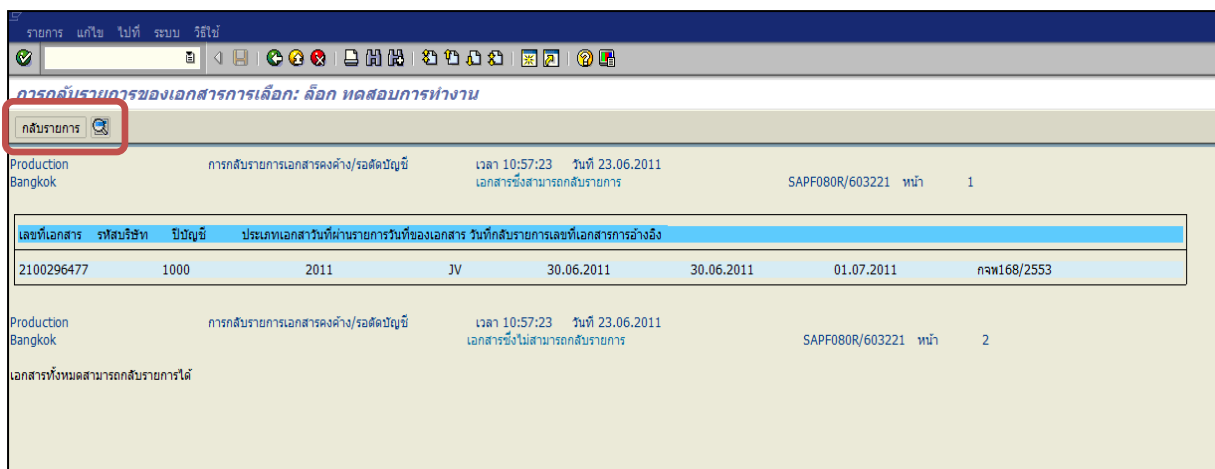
รายการ แก้ไข ไปที่ ระบบ วิธีใช้

การกลับรายการของเอกสารการเลือก: ล็อก ทดสอบการทำงาน

กลับรายการ

Production
Bangkok

การกลับรายการเอกสารคงค้าง/รอตัดบัญชี

เวลา 10:57:23 วันที่ 23.06.2011
เอกสารซึ่งสามารถกลับรายการ

SAPF080R/603221 หน้า 1

| เลขที่เอกสาร | รหัสบริษัท | ปีบัญชี | ประเภทเอกสา | วันที่ผ่านรายการ | วันที่ของเอกสาร | วันที่กลับรายการ | เลขที่เอกสารการอ้างอิง |
|---|---|---|---|---|---|---|---|
| 2100296477 | 1000 | 2011 | JV | 30.06.2011 | 30.06.2011 | 01.07.2011 | กจพ168/2553 |

Production
Bangkok

การกลับรายการเอกสารคงค้าง/รอตัดบัญชี

เวลา 10:57:23 วันที่ 23.06.2011
เอกสารซึ่งไม่สามารถกลับรายการ

SAPF080R/603221 หน้า 2

เอกสารทั้งหมดสามารถกลับรายการได้